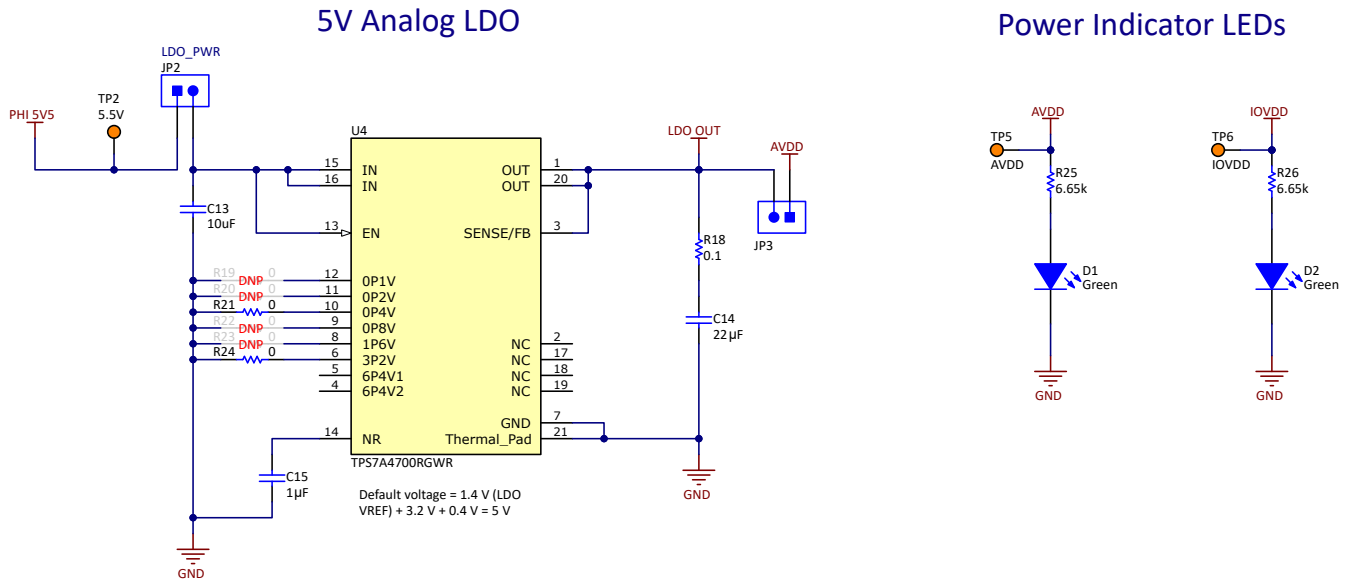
5V Analog LDO

Power Indicator LEDs

LDO_PWR
JP2

PHI 5V5

TP2
5.5V

U4

15 IN
16 IN
13 EN
12 0P1V
11 0P2V
10 0P4V
9 0P8V
8 1P6V
6 3P2V
5 6P4V1
4 6P4V2
14 NR

OUT 1
OUT 20
SENSE/FB 3
NC 2
NC 17
NC 18
NC 19
GND 7
Thermal_Pad 21

TPS7A4700RGWR

C13
10uF

R19 DNP 0
R20 DNP 0
R21 0
R22 DNP 0
R23 DNP 0
R24 0

C15
1µF

GND

Default voltage = 1.4 V (LDO VREF) + 3.2 V + 0.4 V = 5 V

LDO OUT

R18
0.1

C14
22µF

GND

AVDD

JP3

AVDD
TP5
AVDD
R25
6.65k
D1
Green
GND

IOVDD
TP6
IOVDD
R26
6.65k
D2
Green
GND